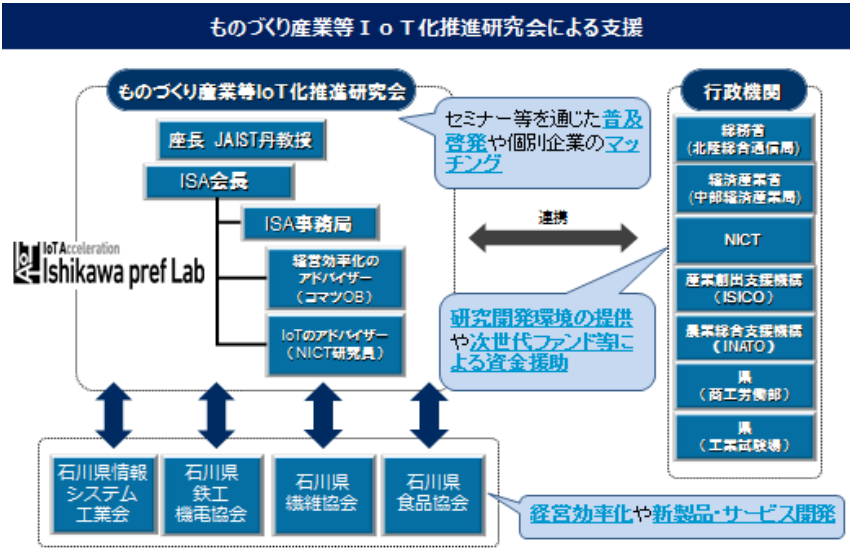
ものづくり産業等ＩｏＴ化推進研究会による支援

ものづくり産業等IoT化推進研究会

座長 JAIST丹教授

ISA会長

ISA事務局

経営効率化のアドバイザー（コマツOB）

IoTのアドバイザー（NICT研究員）

IoT Acceleration Ishikawa pref Lab

セミナー等を通じた普及啓発や個別企業のマッチング

連携

研究開発環境の提供や次世代ファンド等による資金援助

行政機関

総務省（北陸総合通信局）

経済産業省（中部経済産業局）

NICT

産業創出支援機構（ISICO）

農業総合支援機構（INATO）

県（商工労働部）

県（工業試験場）

石川県情報システム工業会

石川県鉄工機電協会

石川県繊維協会

石川県食品協会

経営効率化や新製品・サービス開発